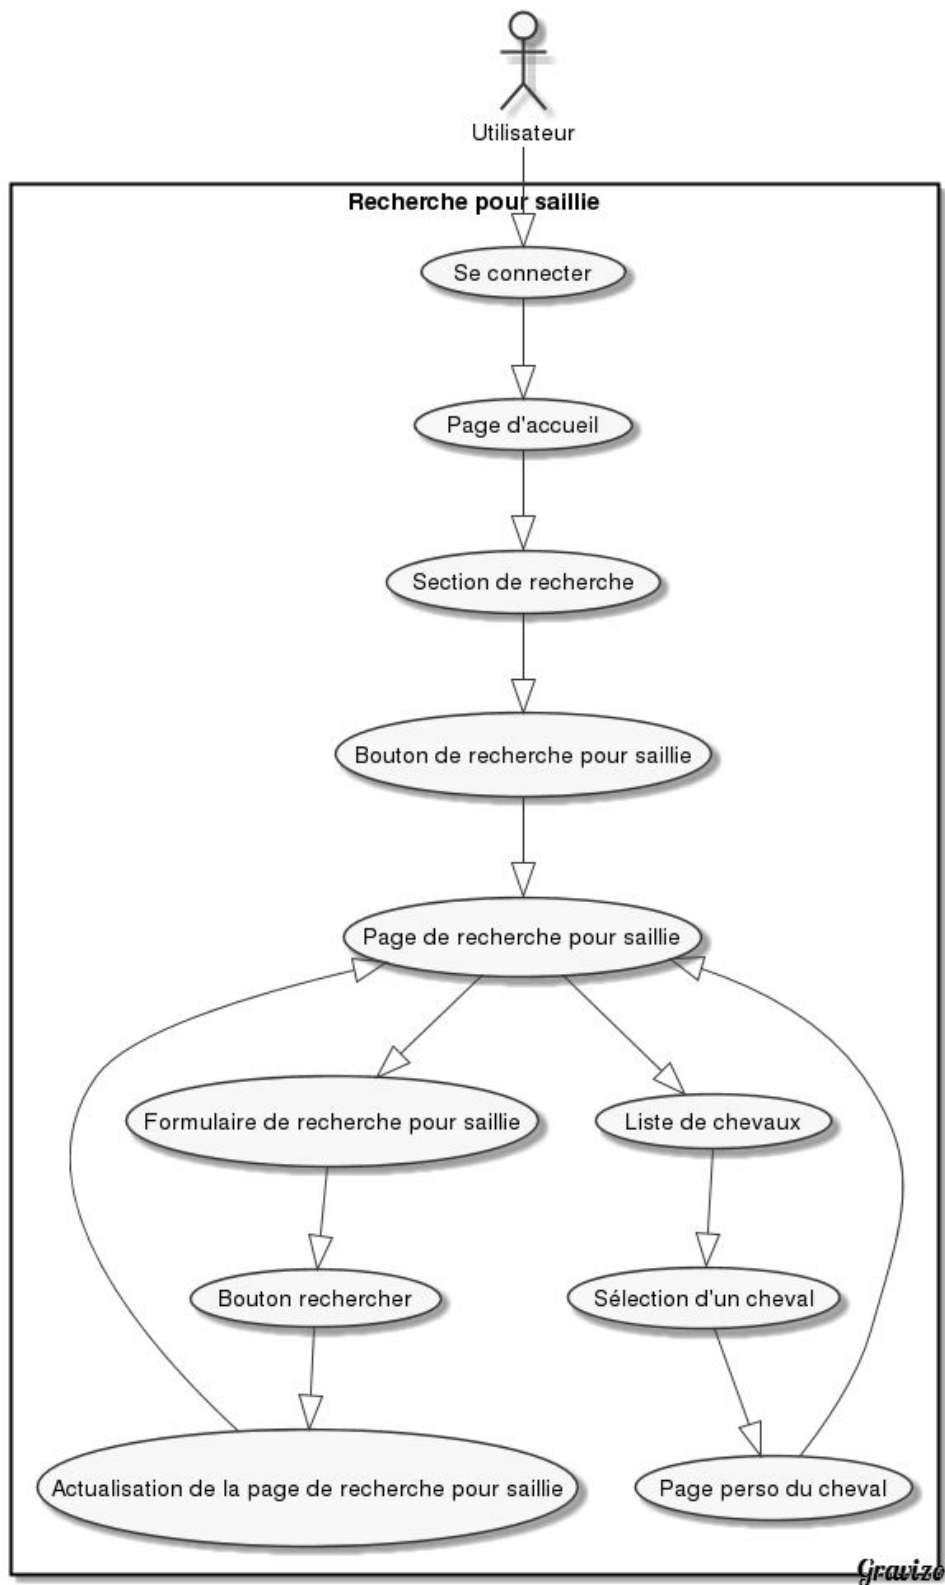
Utilisateur

Recherche pour saillie

Se connecter

Page d'accueil

Section de recherche

Bouton de recherche pour saillie

Page de recherche pour saillie

Formulaire de recherche pour saillie

Liste de chevaux

Bouton rechercher

Sélection d'un cheval

Actualisation de la page de recherche pour saillie

Page perso du cheval

Gravizo